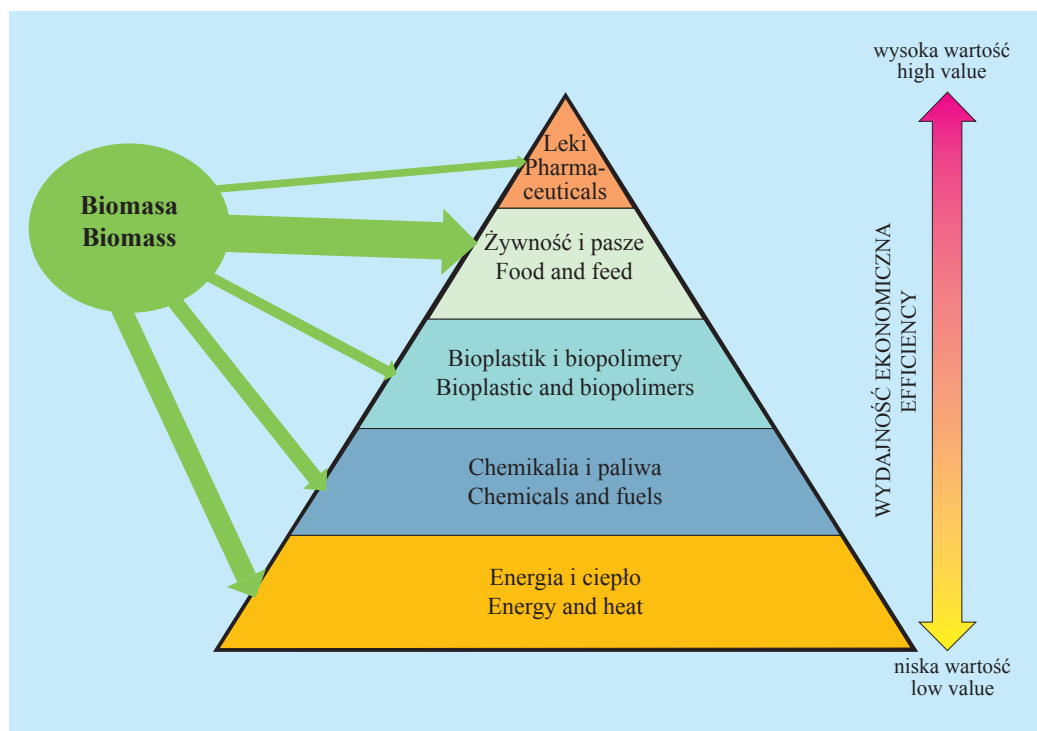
wysoka wartość
high value

Biomasa
Biomass

Leki
Pharmaceuticals

Żywność i pasze
Food and feed

Bioplastik i biopolimery
Bioplastic and biopolimers

Chemikalia i paliwa
Chemicals and fuels

Energia i ciepło
Energy and heat

WYDAJNOŚĆ EKONOMICZNA
EFFICIENCY

niska wartość
low value